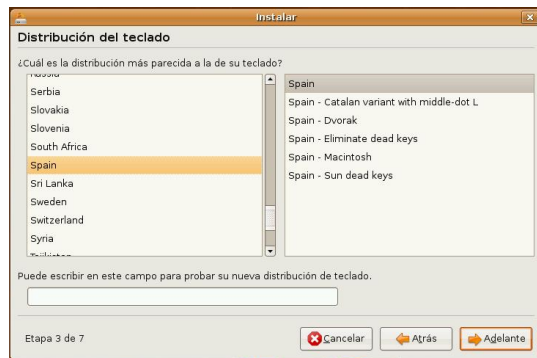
Instalar

Distribución del teclado

¿Cuál es la distribución más parecida a la de su teclado?

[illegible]
Serbia
Slovakia
Slovenia
South Africa
Spain
Sri Lanka
Sweden
Switzerland
Syria
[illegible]

Spain
Spain - Catalan variant with middle-dot L
Spain - Dvorak
Spain - Eliminate dead keys
Spain - Macintosh
Spain - Sun dead keys

Puede escribir en este campo para probar su nueva distribución de teclado.

Etapa 3 de 7

Cancelar
Atrás
Adelante